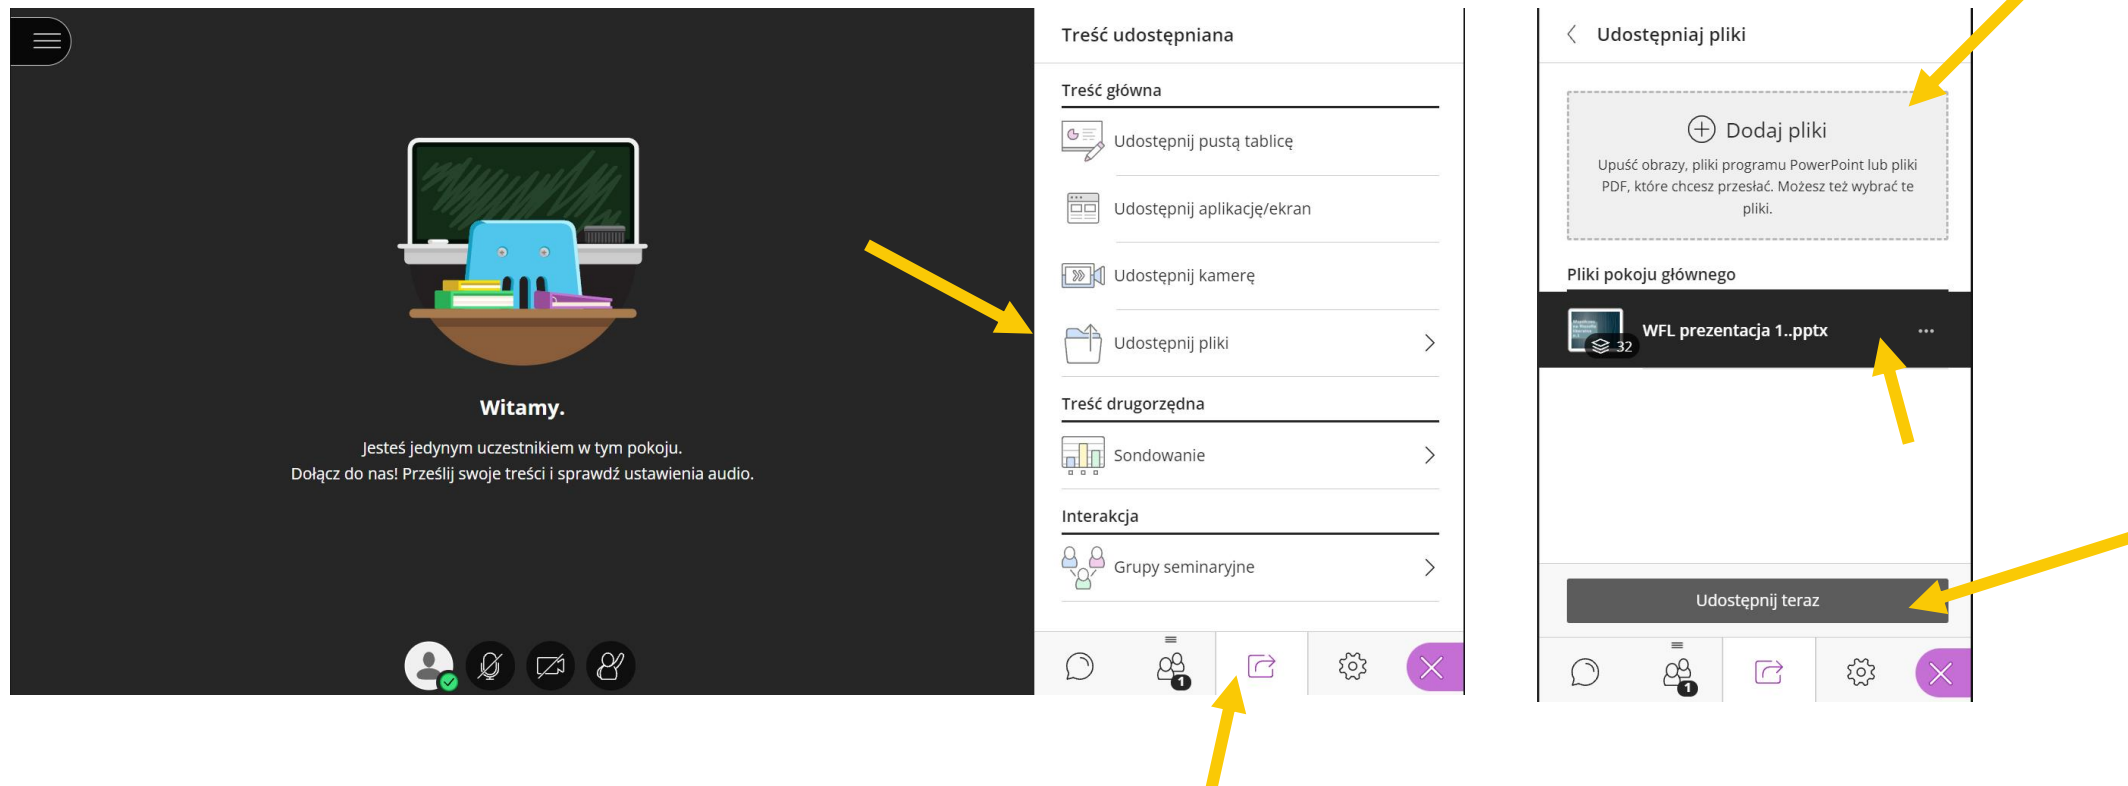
Witamy.

Jesteś jedynym uczestnikiem w tym pokoju.
Dołącz do nas! Prześlij swoje treści i sprawdź ustawienia audio.

Treść udostępniana

Treść główna

Udostępnij pustą tablicę

Udostępnij aplikację/ekran

Udostępnij kamerę

Udostępnij pliki

Treść drugorzędna

Sondowanie

Interakcja

Grupy seminaryjne

1

Udostępniaj pliki

Dodaj pliki

Upuść obrazy, pliki programu PowerPoint lub pliki PDF, które chcesz przesłać. Możesz też wybrać te pliki.

Pliki pokoju głównego

WFL prezentacja 1..pptx

32

Udostępnij teraz

1